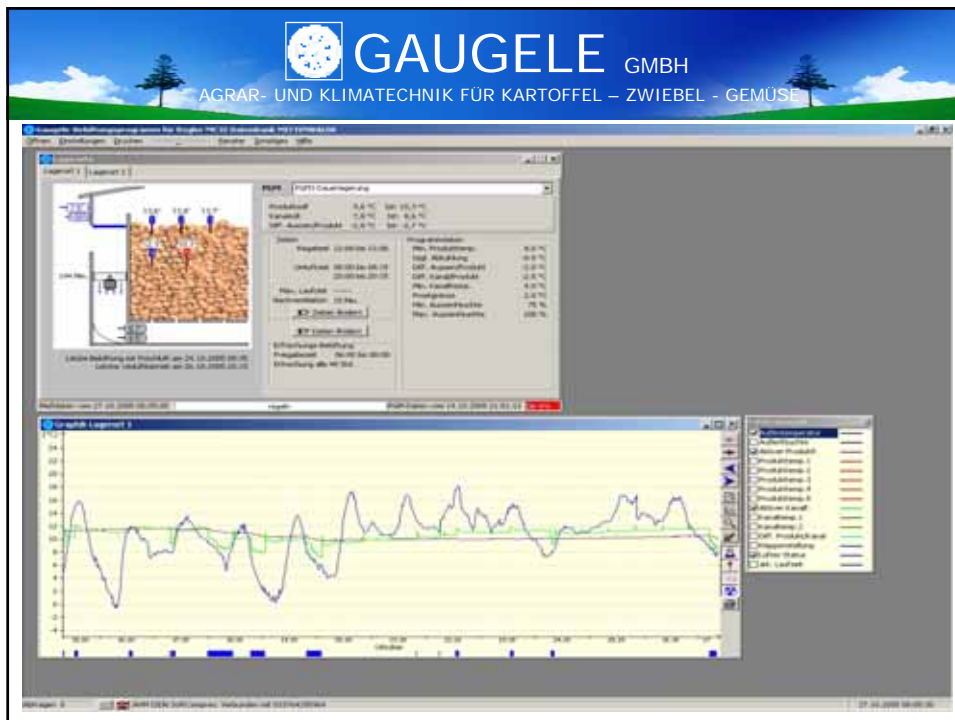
GAUGELE GMBH

AGRAR- UND KLIMATECHNIK FÜR KARTOFFEL – ZWIEBEL - GEMÜSE

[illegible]

Graphik Lagerort 1

24
22
20
18
16
14
12
10
8
6
4
2
0
-2
-4

Außentemperatur
Außenfeuchte
Aktiver Produkt
Produkttemp. 1
Produkttemp. 2
Produkttemp. 3
Produkttemp. 4
Produkttemp. 5
Aktiver Kanal
Kanaltemp. 1
Kanaltemp. 2
Diff. Produkt/Kanal
Klappenstellung
Lüfter Status
akt. Laufzeit